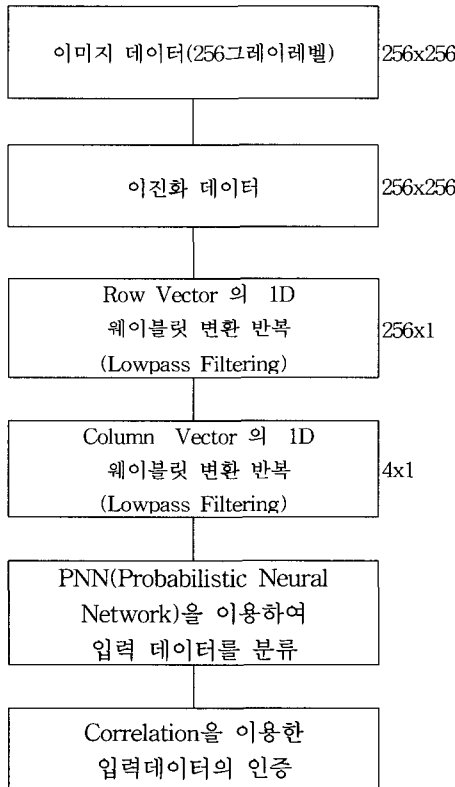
이미지 데이터(256그레이레벨)

256x256

이진화 데이터

256x256

Row Vector 의 1D 웨이블릿 변환 반복 (Lowpass Filtering)

256x1

Column Vector 의 1D 웨이블릿 변환 반복 (Lowpass Filtering)

4x1

PNN(Probabilistic Neural Network)을 이용하여 입력 데이터를 분류

Correlation을 이용한 입력데이터의 인증